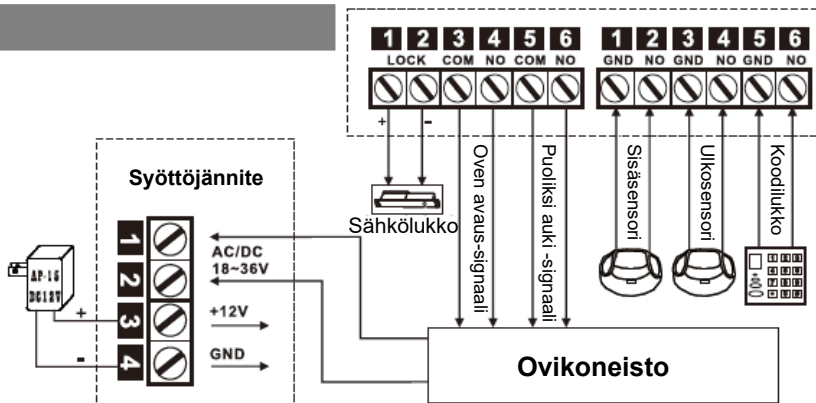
1 2 3 4 5 6
LOCK COM NO COM NO
1 2 3 4 5 6
GND NO GND NO GND NO

+ -

Syöttöjännite

Sähkölukko

Oven avaus-signaali

Puoliksi auki -signaali

Sisäsensori

Ulkosensori

Koodilukko

AP-15
DC12V

+
-

1
2
3
4

AC/DC
18~36V

+12V

GND

Ovikoneisto